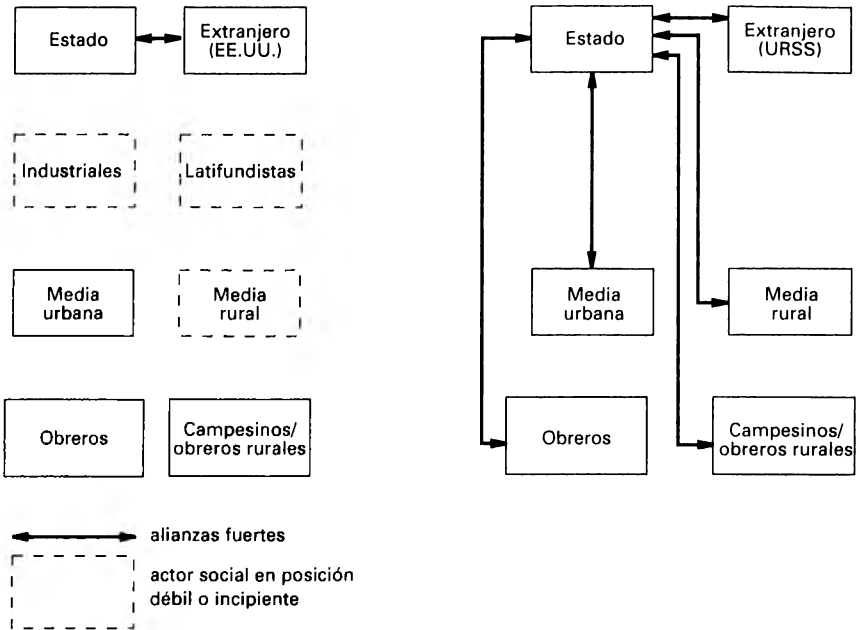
Estado

Extranjero (EE.UU.)

Industriales

Latifundistas

Media urbana

Media rural

Obreros

Campesinos/ obreros rurales

Estado

Extranjero (URSS)

Media urbana

Media rural

Obreros

Campesinos/ obreros rurales

alianzas fuertes

actor social en posición débil o incipiente